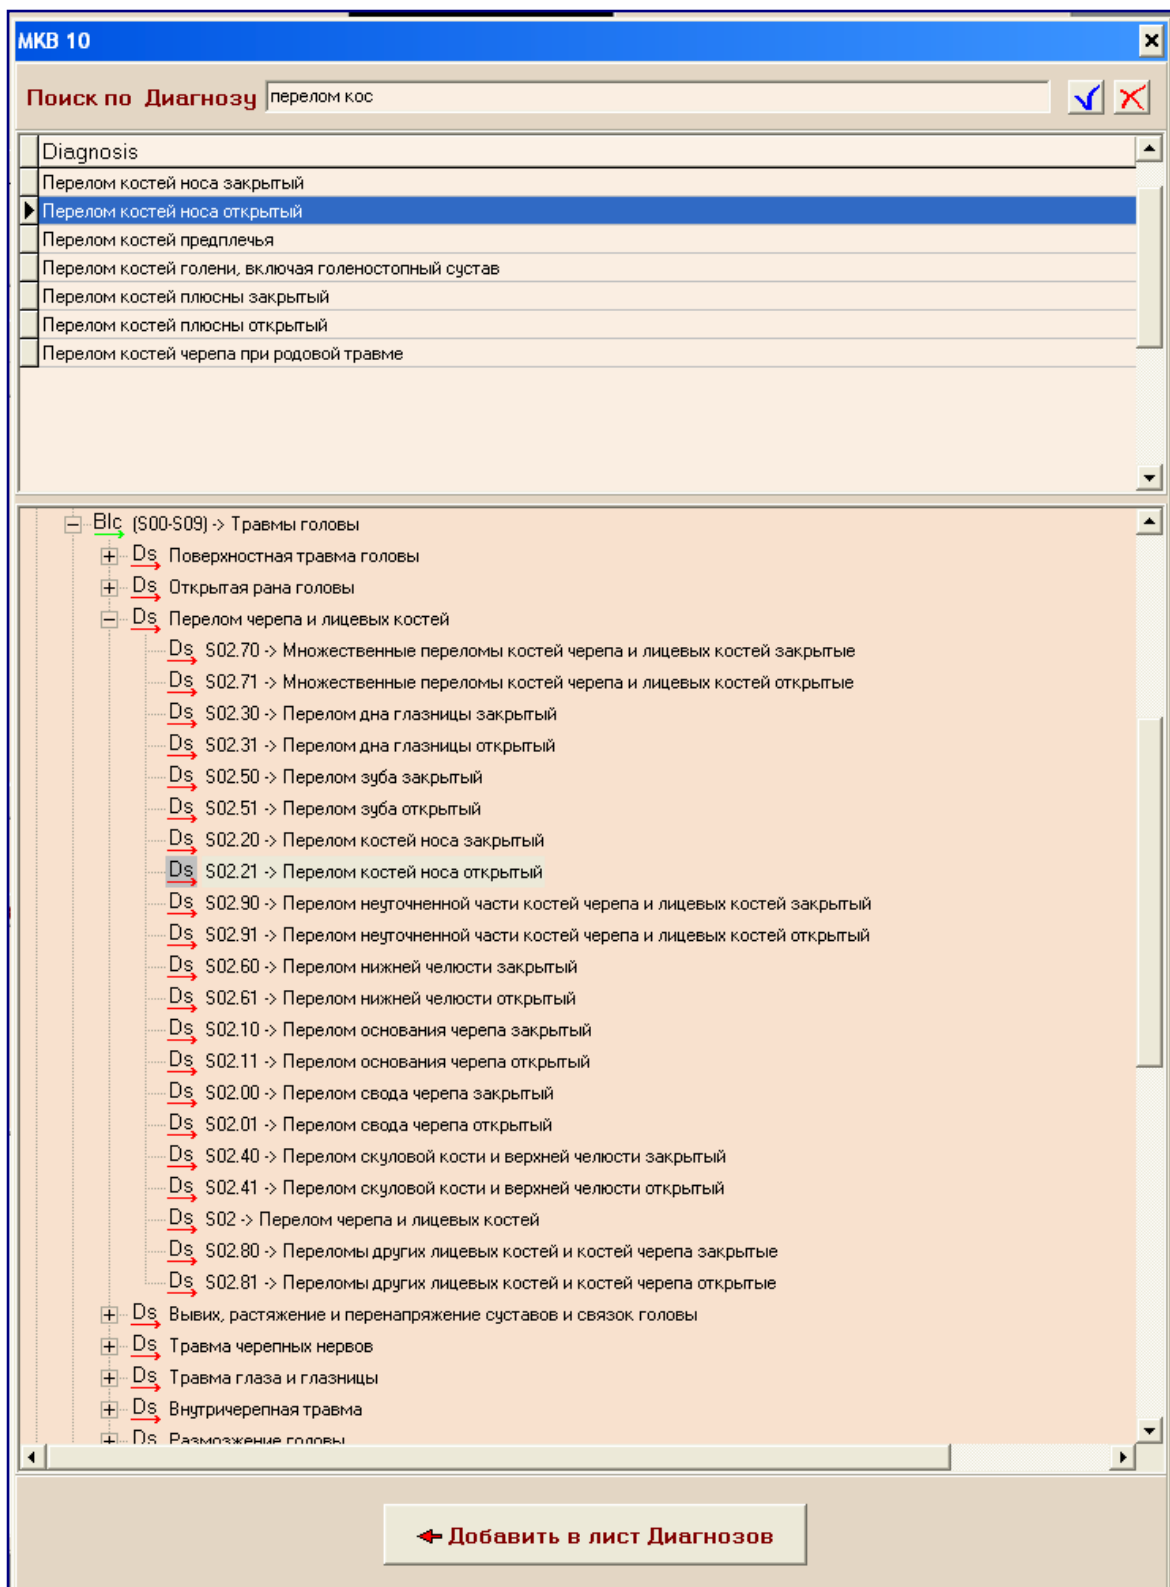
МКВ 10

Поиск по Диагнозу перелом кос

| Diagnosis |
|---|
| Перелом костей носа закрытый |
| Перелом костей носа открытый |
| Перелом костей предплечья |
| Перелом костей голени, включая голеностопный сустав |
| Перелом костей плюсны закрытый |
| Перелом костей плюсны открытый |
| Перелом костей черепа при родовой травме |

Blc (S00-S09) -> Травмы головы
Ds Поверхностная травма головы
Ds Открытая рана головы
Ds Перелом черепа и лицевых костей
Ds S02.70 -> Множественные переломы костей черепа и лицевых костей закрытые
Ds S02.71 -> Множественные переломы костей черепа и лицевых костей открытые
Ds S02.30 -> Перелом дна глазницы закрытый
Ds S02.31 -> Перелом дна глазницы открытый
Ds S02.50 -> Перелом зуба закрытый
Ds S02.51 -> Перелом зуба открытый
Ds S02.20 -> Перелом костей носа закрытый
Ds S02.21 -> Перелом костей носа открытый
Ds S02.90 -> Перелом неуточненной части костей черепа и лицевых костей закрытый
Ds S02.91 -> Перелом неуточненной части костей черепа и лицевых костей открытый
Ds S02.60 -> Перелом нижней челюсти закрытый
Ds S02.61 -> Перелом нижней челюсти открытый
Ds S02.10 -> Перелом основания черепа закрытый
Ds S02.11 -> Перелом основания черепа открытый
Ds S02.00 -> Перелом свода черепа закрытый
Ds S02.01 -> Перелом свода черепа открытый
Ds S02.40 -> Перелом скуловой кости и верхней челюсти закрытый
Ds S02.41 -> Перелом скуловой кости и верхней челюсти открытый
Ds S02 -> Перелом черепа и лицевых костей
Ds S02.80 -> Переломы других лицевых костей и костей черепа закрытые
Ds S02.81 -> Переломы других лицевых костей и костей черепа открытые
Ds Вывих, растяжение и перенапряжение суставов и связок головы
Ds Травма черепных нервов
Ds Травма глаза и глазницы
Ds Внутричерепная травма
Ds Размозжение головы

Добавить в лист Диагнозов